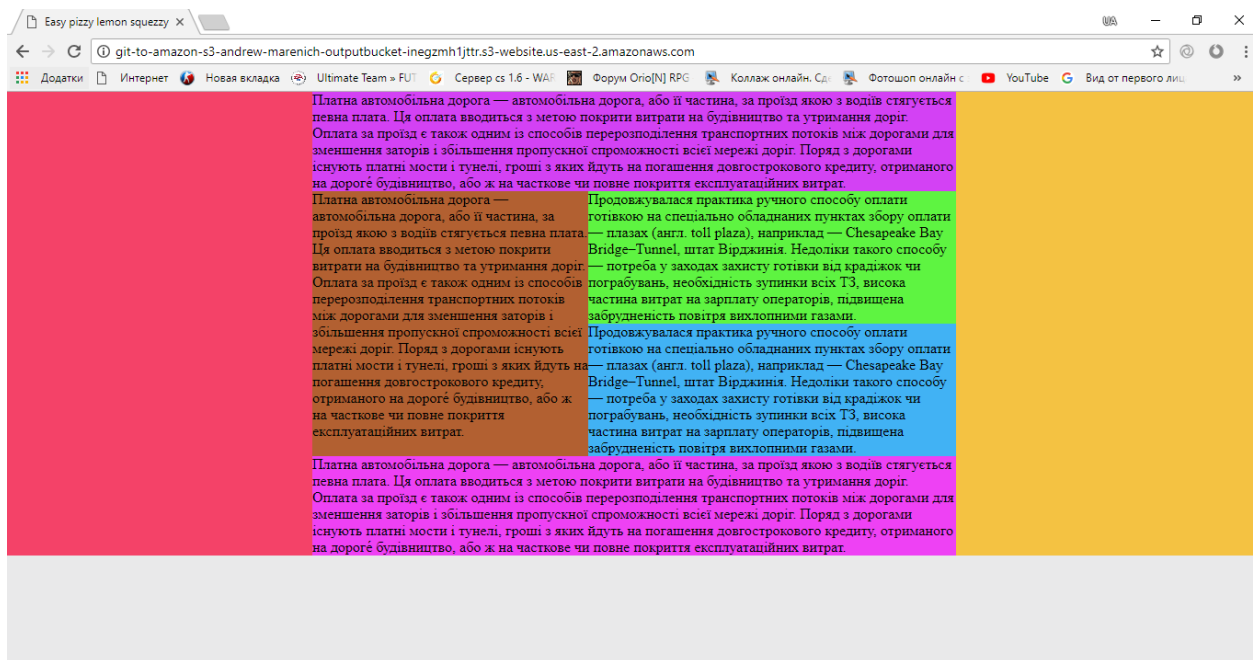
Easy pizzy lemon squezzy ×

UA

git-to-amazon-s3-andrew-marenich-outputbucket-inegzmh1jttr.s3-website.us-east-2.amazonaws.com

Додатки Интернет Новая вкладка Ultimate Team » FUT Сервер cs 1.6 - WAR Форум Orio[N] RPG Коллаж онлайн. Сд Фотошоп онлайн с YouTube Вид от первого лиц »

Платна автомобільна дорога — автомобільна дорога, або її частина, за проїзд якою з водіїв стягується певна плата. Ця оплата вводиться з метою покрити витрати на будівництво та утримання доріг. Оплата за проїзд є також одним із способів перерозподілення транспортних потоків між дорогами для зменшення заторів і збільшення пропускної спроможності всієї мережі доріг. Поряд з дорогами існують платні мости і тунелі, гроші з яких йдуть на погашення довгострокового кредиту, отриманого на дорогé будівництво, або ж на часткове чи повне покриття експлуатаційних витрат.

Платна автомобільна дорога — автомобільна дорога, або її частина, за проїзд якою з водіїв стягується певна плата. Ця оплата вводиться з метою покрити витрати на будівництво та утримання доріг. Оплата за проїзд є також одним із способів перерозподілення транспортних потоків між дорогами для зменшення заторів і збільшення пропускної спроможності всієї мережі доріг. Поряд з дорогами існують платні мости і тунелі, гроші з яких йдуть на погашення довгострокового кредиту, отриманого на дорогé будівництво, або ж на часткове чи повне покриття експлуатаційних витрат.

Продовжувалася практика ручного способу оплати готівкою на спеціально обладнаних пунктах збору оплати — плазах (англ. toll plaza), наприклад — Chesapeake Bay Bridge–Tunnel, штат Вірджинія. Недоліки такого способу — потреба у заходах захисту готівки від крадіжок чи пограбувань, необхідність зупинки всіх ТЗ, висока частина витрат на зарплату операторів, підвищена забрудненість повітря вихлопними газами.

Продовжувалася практика ручного способу оплати готівкою на спеціально обладнаних пунктах збору оплати — плазах (англ. toll plaza), наприклад — Chesapeake Bay Bridge–Tunnel, штат Вірджинія. Недоліки такого способу — потреба у заходах захисту готівки від крадіжок чи пограбувань, необхідність зупинки всіх ТЗ, висока частина витрат на зарплату операторів, підвищена забрудненість повітря вихлопними газами.

Платна автомобільна дорога — автомобільна дорога, або її частина, за проїзд якою з водіїв стягується певна плата. Ця оплата вводиться з метою покрити витрати на будівництво та утримання доріг. Оплата за проїзд є також одним із способів перерозподілення транспортних потоків між дорогами для зменшення заторів і збільшення пропускної спроможності всієї мережі доріг. Поряд з дорогами існують платні мости і тунелі, гроші з яких йдуть на погашення довгострокового кредиту, отриманого на дорогé будівництво, або ж на часткове чи повне покриття експлуатаційних витрат.